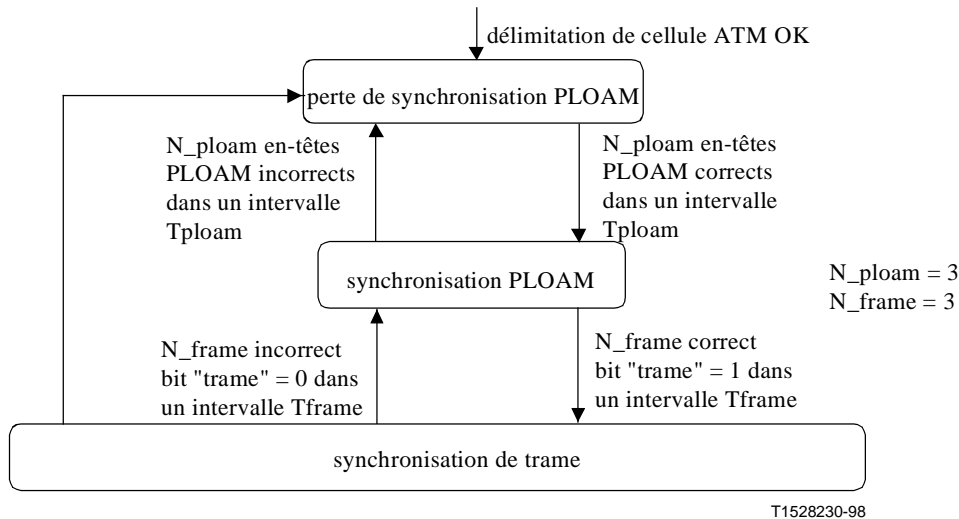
délimitation de cellule ATM OK

perte de synchronisation PLOAM

N_ploam en-têtes PLOAM incorrects dans un intervalle Tploam

N_ploam en-têtes PLOAM corrects dans un intervalle Tploam

synchronisation PLOAM

N_ploam = 3
N_frame = 3

N_frame incorrect bit "trame" = 0 dans un intervalle Tframe

N_frame correct bit "trame" = 1 dans un intervalle Tframe

synchronisation de trame

T1528230-98